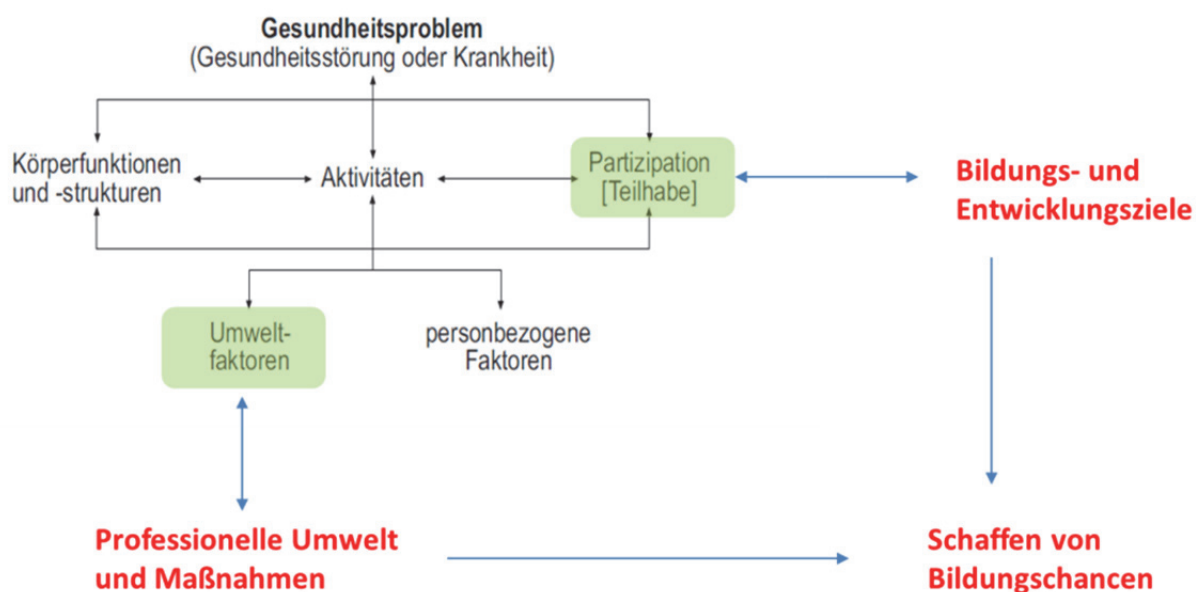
Gesundheitsproblem
(Gesundheitsstörung oder Krankheit)

Körperfunktionen und -strukturen

Aktivitäten

Partizipation [Teilhabe]

Bildungs- und Entwicklungsziele

Umwelt-faktoren

personbezogene Faktoren

Professionelle Umwelt und Maßnahmen

Schaffen von Bildungschancen